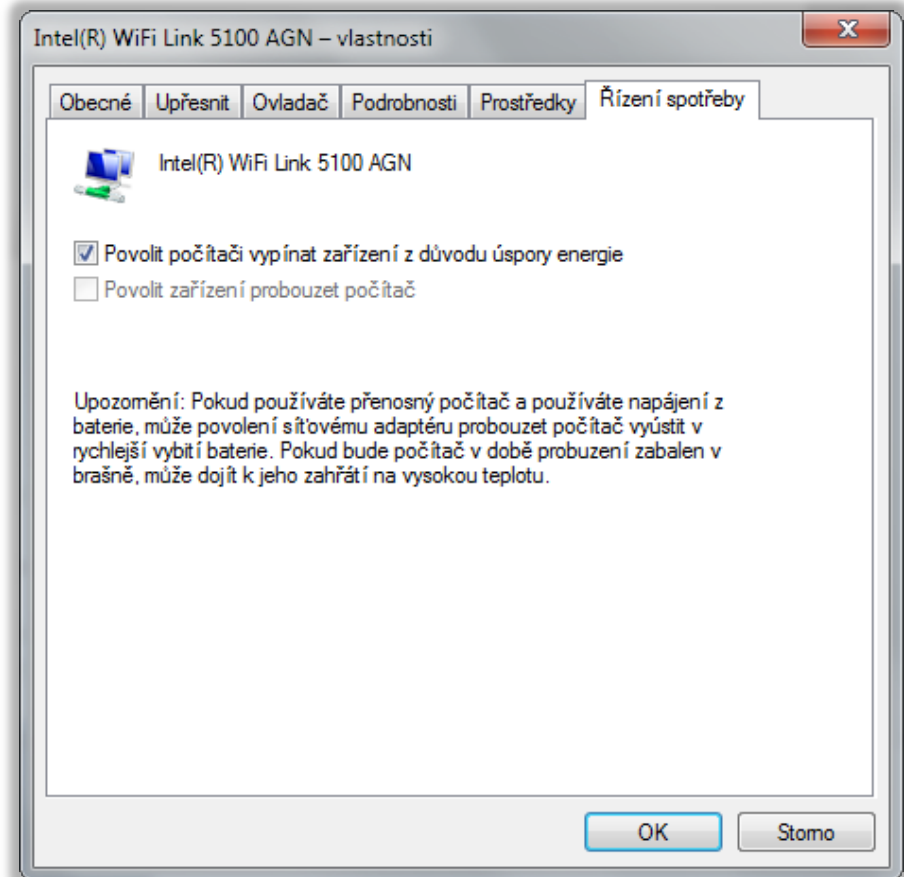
Intel(R) WiFi Link 5100 AGN – vlastnosti

Obecné | Upřesnit | Ovladač | Podrobnosti | Prostředky | Řízení spotřeby

Intel(R) WiFi Link 5100 AGN

Povolit počítači vypínat zařízení z důvodu úspory energie

Povolit zařízení probouzet počítač

Upozornění: Pokud používáte přenosný počítač a používáte napájení z baterie, může povolení síťovému adaptéru probouzet počítač vyústit v rychlejší vybití baterie. Pokud bude počítač v době probuzení zabalen v brašně, může dojít k jeho zahřátí na vysokou teplotu.

OK

Storno